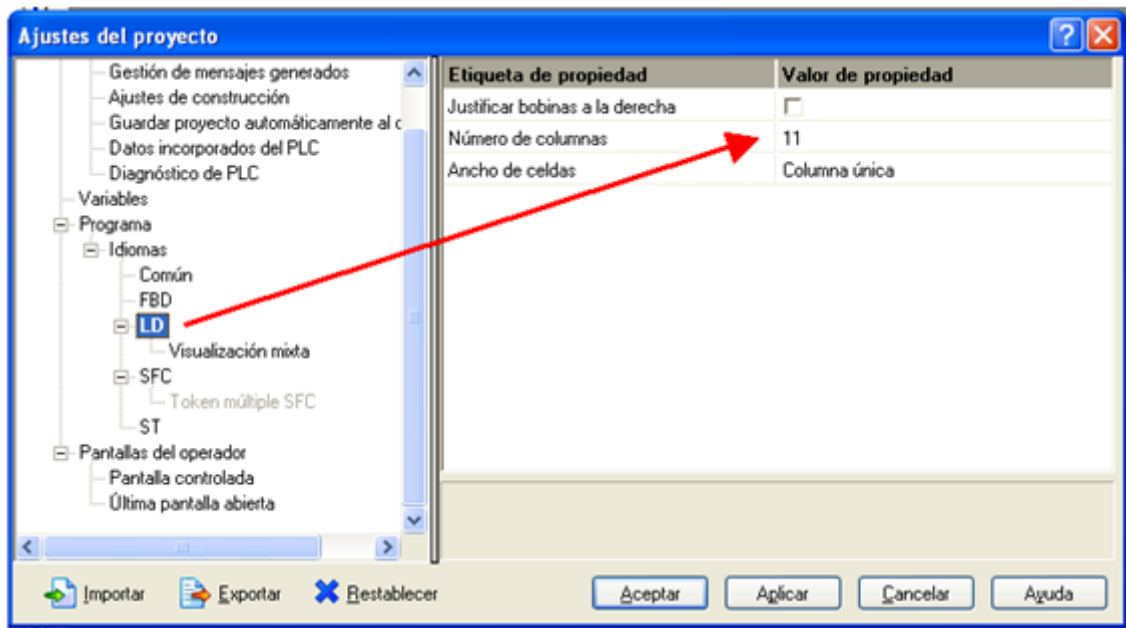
Ajustes del proyecto

Gestión de mensajes generados
Ajustes de construcción
Guardar proyecto automáticamente al c
Datos incorporados del PLC
Diagnóstico de PLC
Variables
Programa
Idiomas
Común
FBD
LD
Visualización mixta
SFC
Token múltiple SFC
ST
Pantallas del operador
Pantalla controlada
Última pantalla abierta

| Etiqueta de propiedad | Valor de propiedad |
|---|---|
| Justificar bobinas a la derecha | |
| Número de columnas | 11 |
| Ancho de celdas | Columna única |

Importar Exportar Restablecer Aceptar Aplicar Cancelar Ayuda